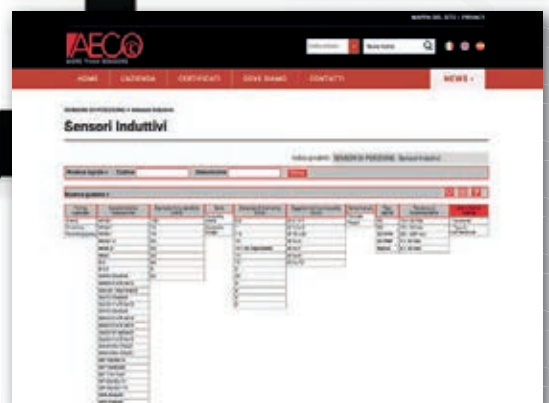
MAPPA DEL SITO | PRIVACY

AECO

MORE THAN SENSORS

Cerca

HOME | L'AZIENDA | CERTIFICATI | DOVE SIAMO | CONTATTI | NEWS

SENSORI DI POSIZIONE > Sensori Induttivi

Sensori Induttivi

Indice prodotti: SENSORI DI POSIZIONE - Sensori Induttivi

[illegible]